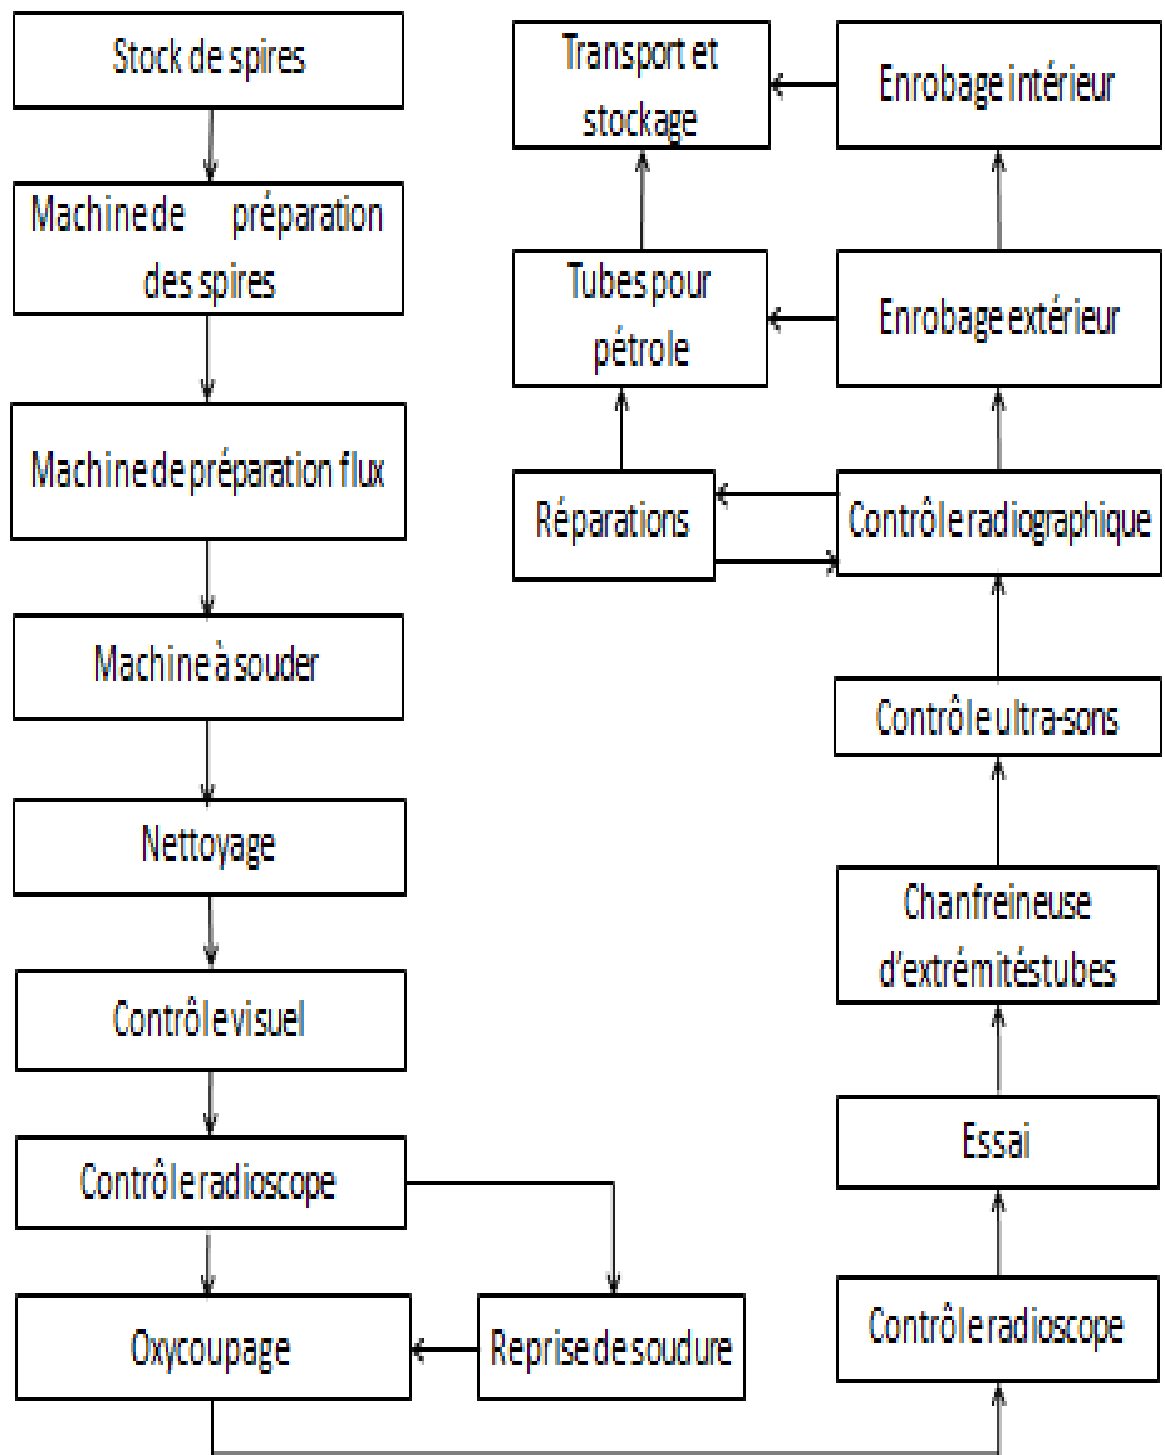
Stock de spires

Machine de préparation des spires

Machine de préparation flux

Machine à souder

Nettoyage

Contrôle visuel

Contrôle radioscope

Oxycoupage

Reprise de soudure

Contrôle radioscope

Essai

Chanfreineuse d'extrémités tubes

Contrôle ultra-sons

Contrôle radiographique

Réparations

Tubes pour pétrole

Enrobage extérieur

Enrobage intérieur

Transport et stockage